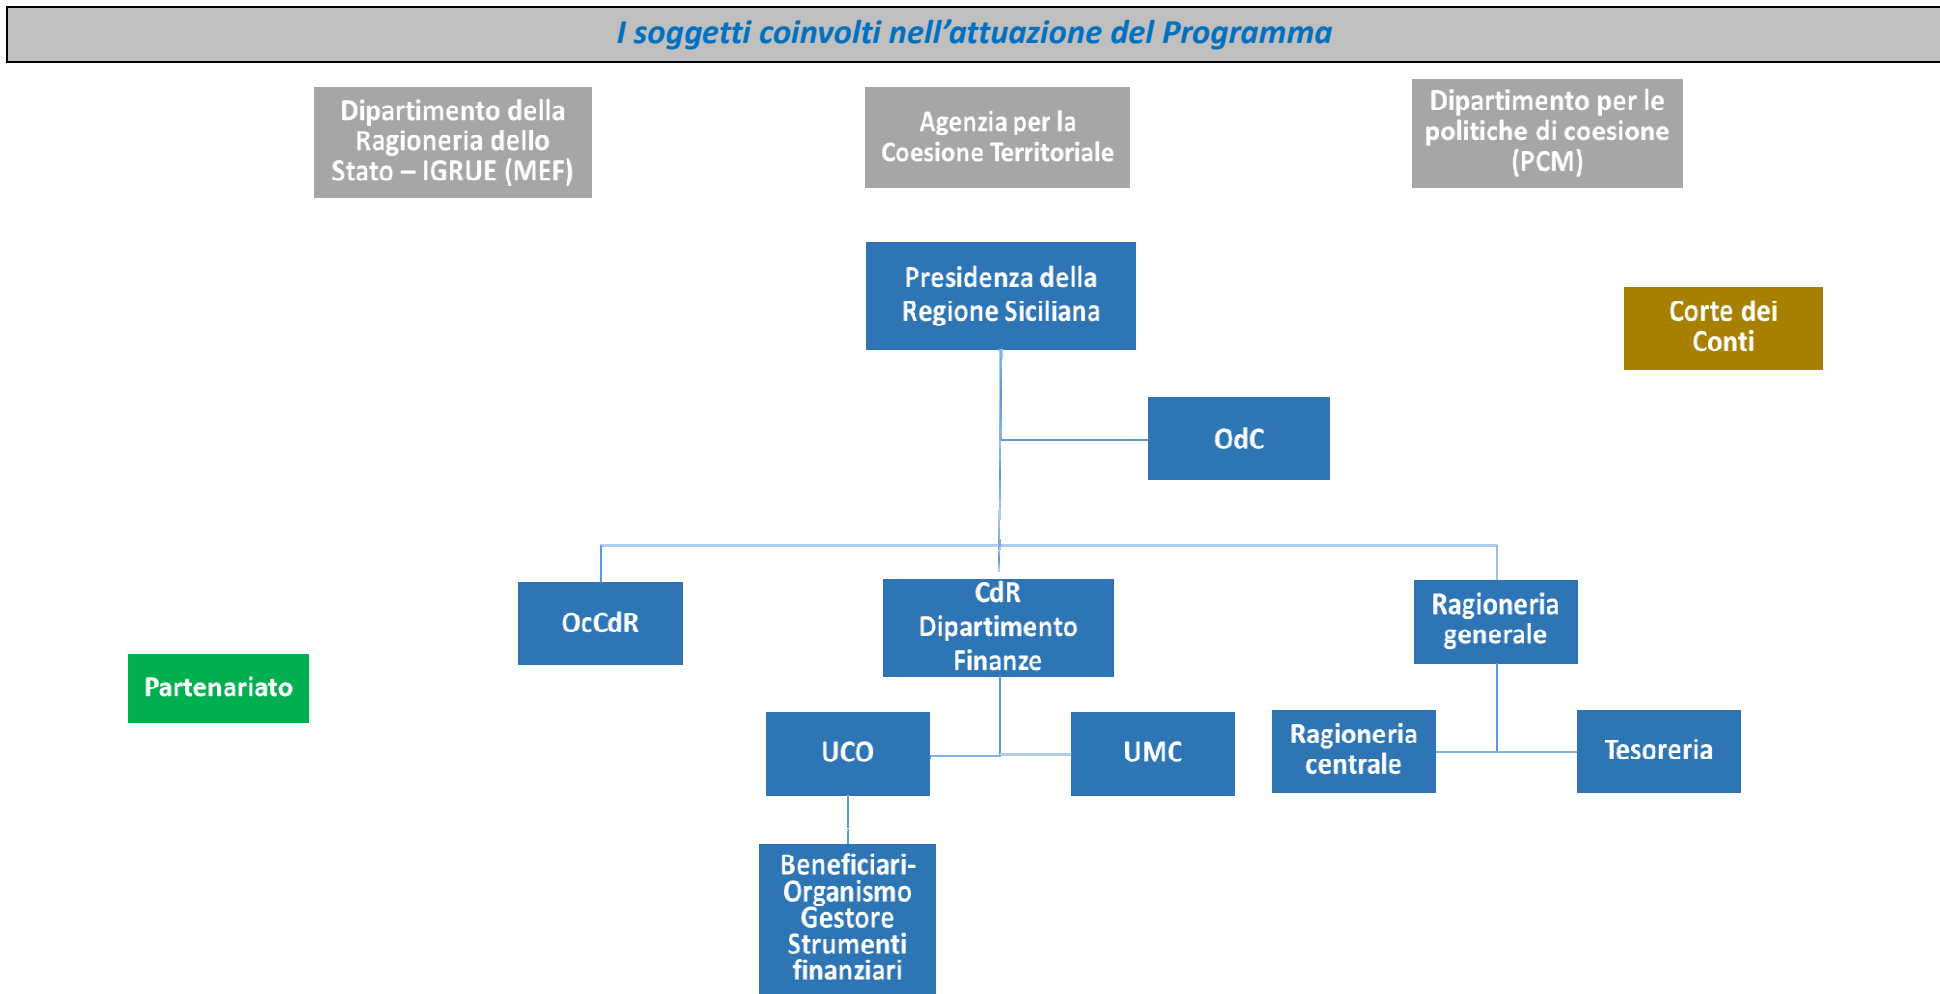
I soggetti coinvolti nell'attuazione del Programma

Dipartimento della Ragioneria dello Stato – IGRUE (MEF)

Agenzia per la Coesione Territoriale

Dipartimento per le politiche di coesione (PCM)

Presidenza della Regione Siciliana

Corte dei Conti

OdC

OcCdR

CdR Dipartimento Finanze

Ragioneria generale

Partenariato

UCO

UMC

Ragioneria centrale

Tesoreria

Beneficiari-Organismo Gestore Strumenti finanziari